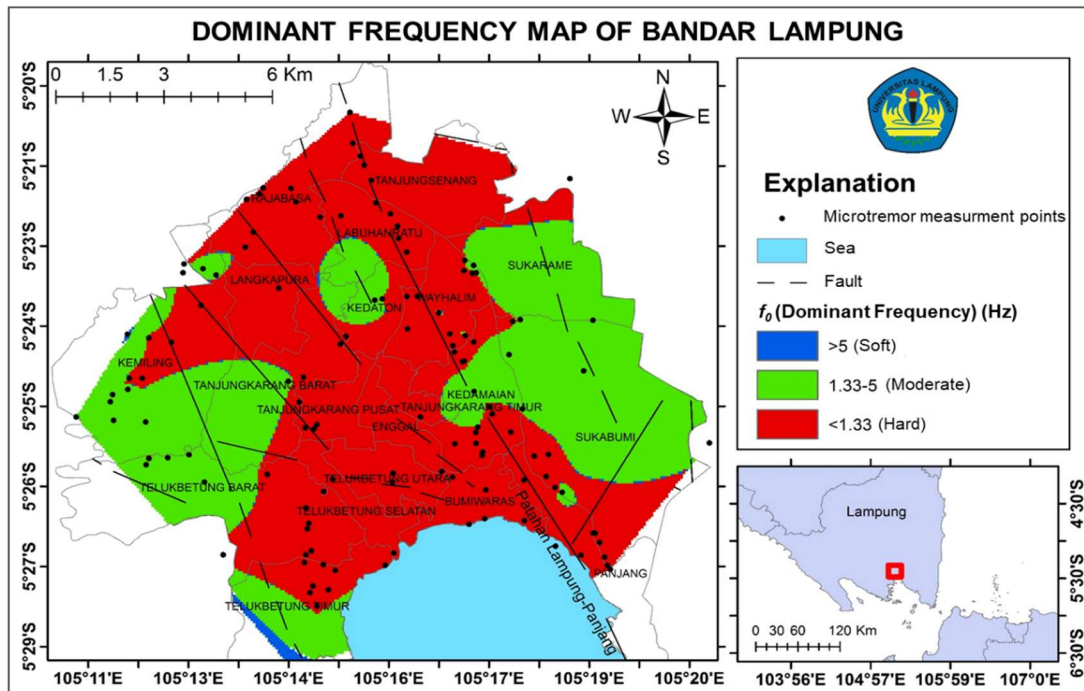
DOMINANT FREQUENCY MAP OF BANDAR LAMPUNG

0 1.5 3 6 Km

N
W E
S

5°20'S
5°21'S
5°23'S
5°24'S
5°25'S
5°26'S
5°27'S
5°29'S

RAJABASA
TANJUNGSENANG
LABUHANRATU
SUKARAME
LANGKAPURA
KEDATON
WAYHALIM
KEMILING
TANJUNGKARANG BARAT
KEDAMAIAN
TANJUNGKARANG PUSAT
TANJUNGKARANG TIMUR
ENGGAL
SUKABUMI
TELUKBETUNG UTARA
TELUKBETUNG BARAT
BUMIWARAS
TELUKBETUNG SELATAN
Patahan Lampung-Panjang
PANJANG
TELUKBETUNG TIMUR

105°11'E 105°13'E 105°14'E 105°16'E 105°17'E 105°19'E 105°20'E

Explanation
Microtremor measurment points
Sea
Fault
$f_0$ (Dominant Frequency) (Hz)
>5 (Soft)
1.33-5 (Moderate)
<1.33 (Hard)

Lampung
0 30 60 120 Km
4°30'S
5°30'S
6°30'S
103°56'E 104°57'E 105°59'E 107°0'E